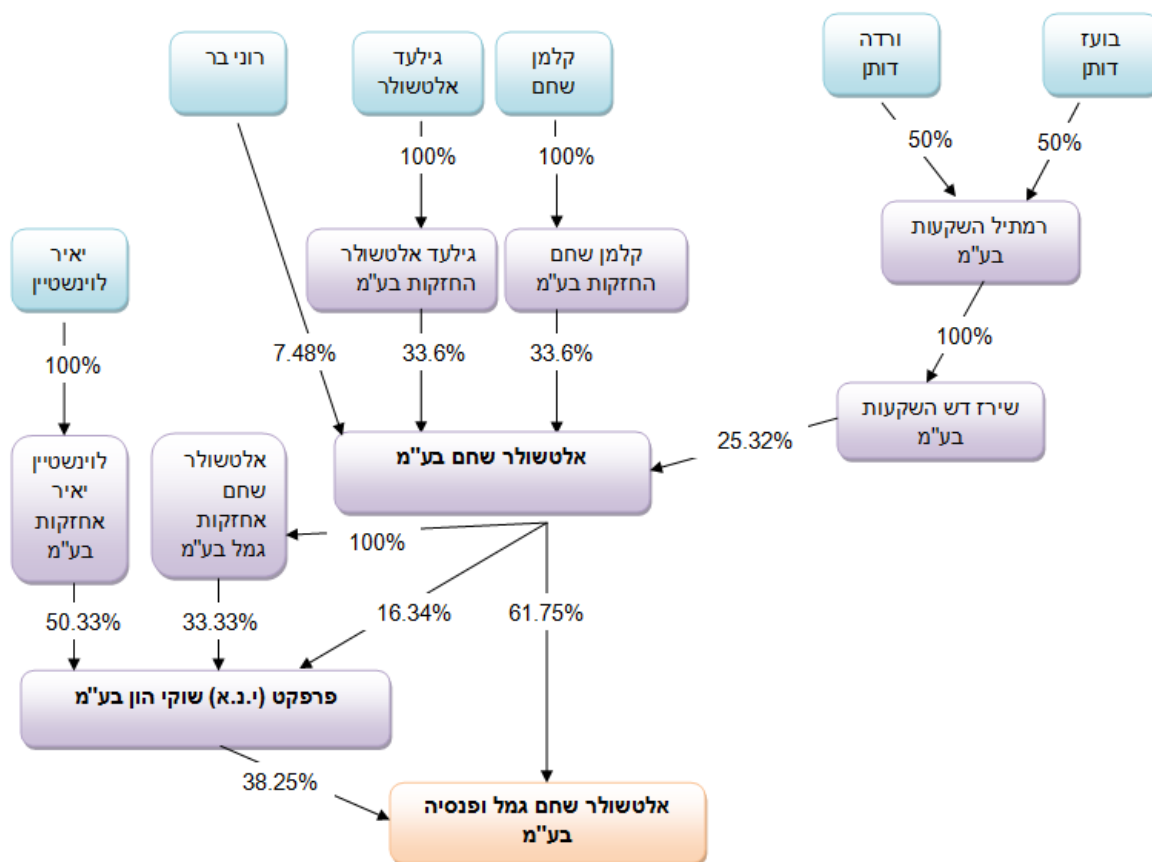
רוני בר

גילעד אלטשולר

קלמן שחם

ורדה דותן

בועז דותן

100%

100%

50%

50%

רמתיל השקעות בע"מ

יאיר לוינשטיין

גילעד אלטשולר החזקות בע"מ

קלמן שחם החזקות בע"מ

100%

100%

7.48%

33.6%

33.6%

שירז דש השקעות בע"מ

25.32%

אלטשולר שחם בע"מ

לוינשטיין יאיר אחזקות בע"מ

אלטשולר שחם אחזקות גמל בע"מ

100%

16.34%

61.75%

50.33%

33.33%

פרפקט (י.נ.א) שוקי הון בע"מ

38.25%

אלטשולר שחם גמל ופנסיה בע"מ